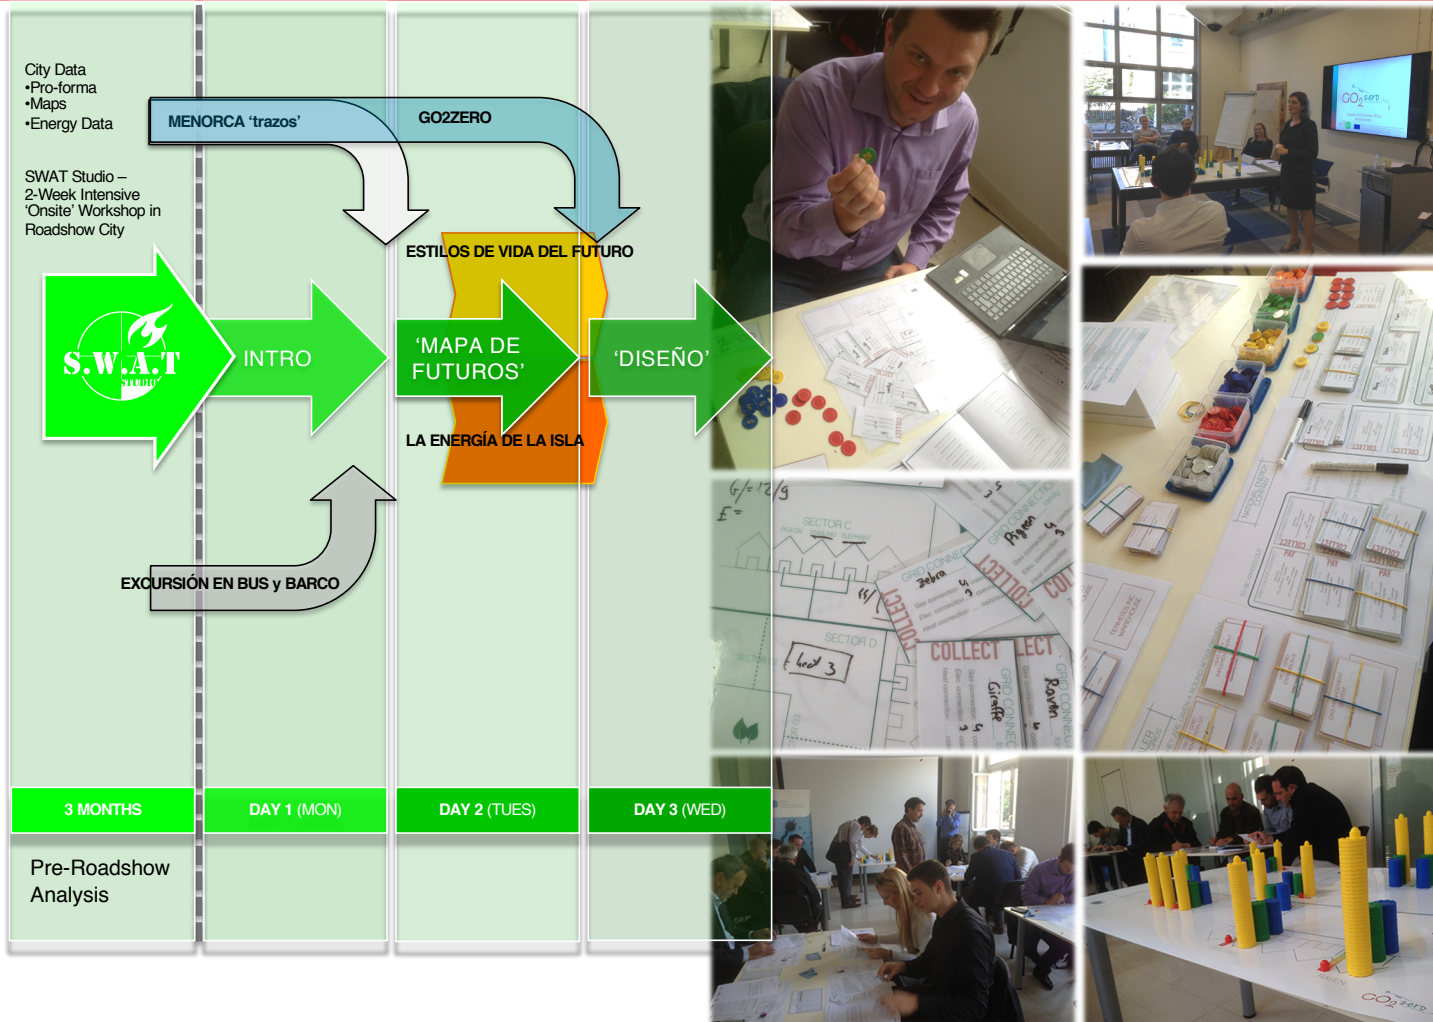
City Data
•Pro-forma
•Maps
•Energy Data

SWAT Studio – 2-Week Intensive 'Onsite' Workshop in Roadshow City

MENORCA 'trazos'

GO2ZERO

ESTILOS DE VIDA DEL FUTURO

S.W.A.T STUDIO

INTRO

'MAPA DE FUTUROS'

'DISEÑO'

LA ENERGÍA DE LA ISLA

EXCURSIÓN EN BUS y BARCO

3 MONTHS

DAY 1 (MON)

DAY 2 (TUES)

DAY 3 (WED)

Pre-Roadshow Analysis

SECTOR C

SECTOR D

COLLECT

COLLECT

COLLECT

GRID CONNECTED

Zebra

Pigeon

Giraffe

Raven

PAY

PAY

PAY